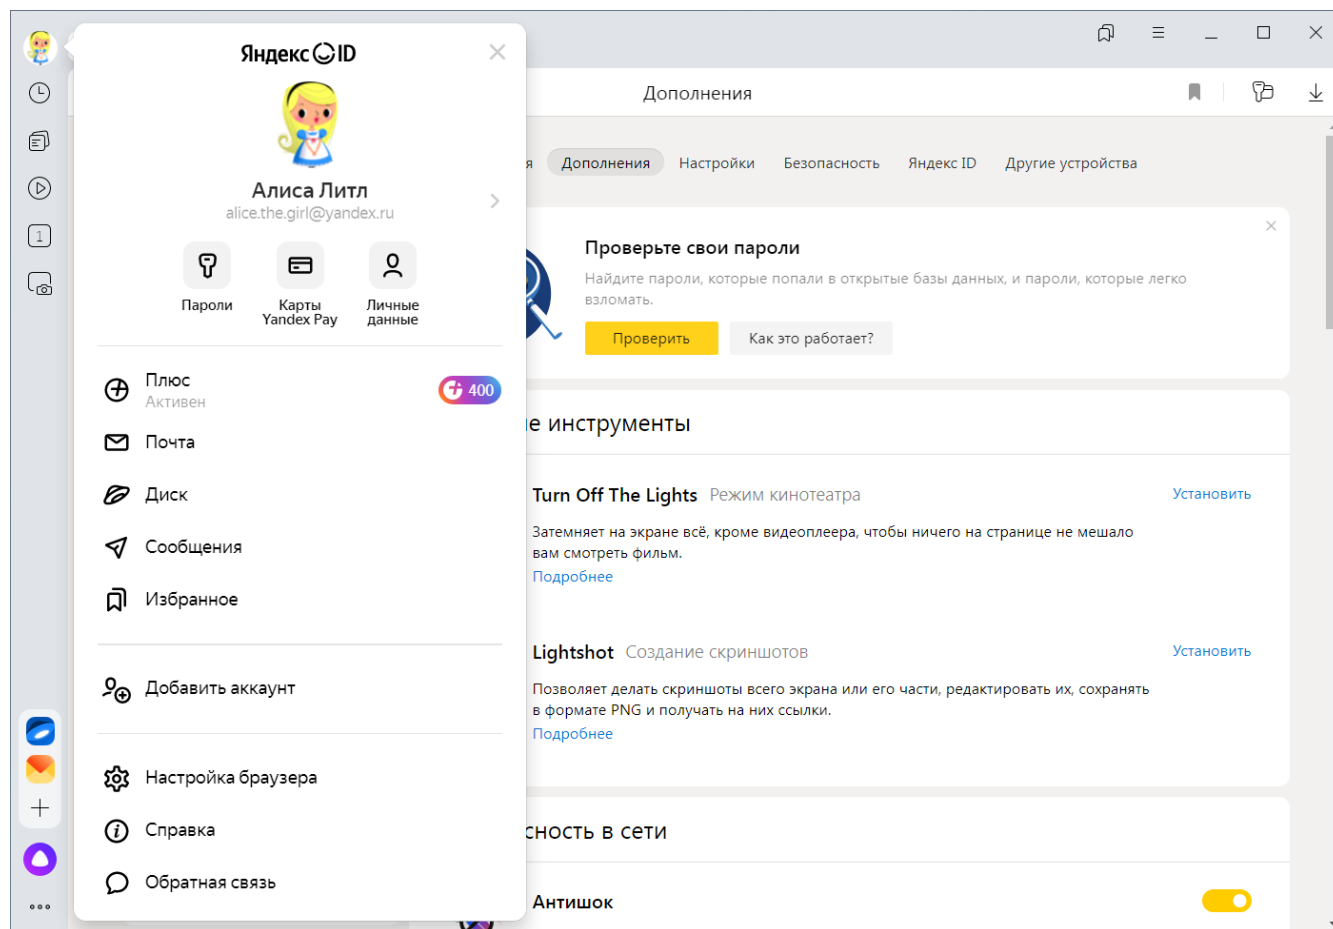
Яндекс ID

Алиса Литл
alice.the.girl@yandex.ru

Пароли
Карты Yandex Pay
Личные данные

Плюс
Активен
400

Почта

Диск

Сообщения

Избранное

Добавить аккаунт

Настройка браузера

Справка

Обратная связь

1

Дополнения

я Дополнения Настройки Безопасность Яндекс ID Другие устройства

Проверьте свои пароли
Найдите пароли, которые попали в открытые базы данных, и пароли, которые легко взломать.

Проверить
Как это работает?

е инструменты

Turn Off The Lights Режим кинотеатра
Установить
Затемняет на экране всё, кроме видеоплеера, чтобы ничего на странице не мешало вам смотреть фильм.
Подробнее

Lightshot Создание скриншотов
Установить
Позволяет делать скриншоты всего экрана или его части, редактировать их, сохранять в формате PNG и получать на них ссылки.
Подробнее

сность в сети

Антишок